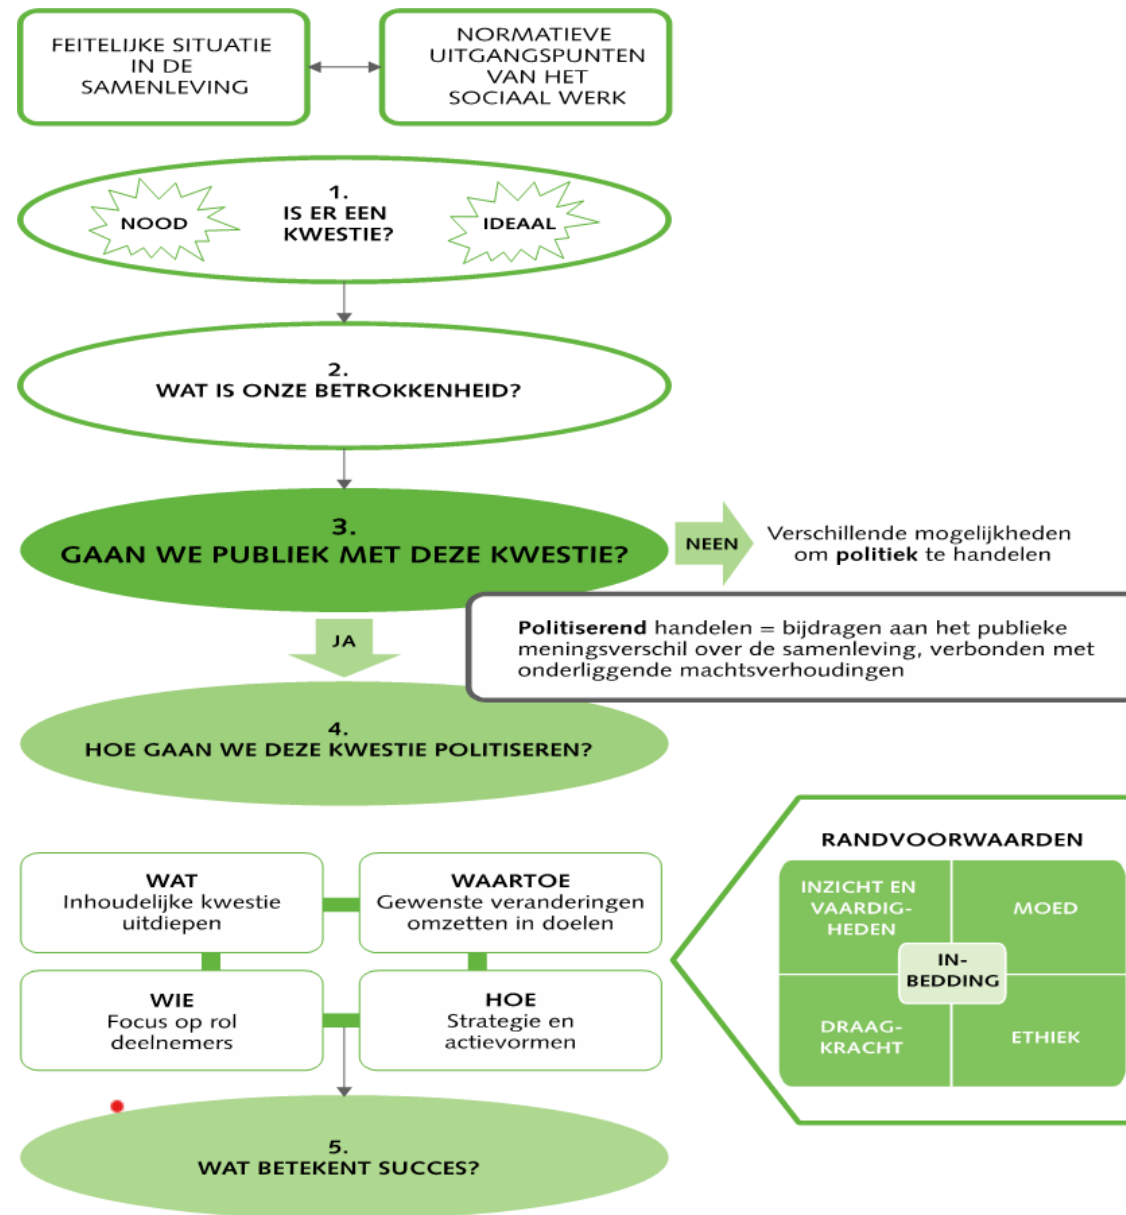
FEITELIJKE SITUATIE IN DE SAMENLEVING

NORMATIEVE UITGANGSPUNTEN VAN HET SOCIAAL WERK

NOOD

1.
IS ER EEN KWESTIE?

IDEAAL

2.
WAT IS ONZE BETROKKENHEID?

3.
GAAN WE PUBLIEK MET DEZE KWESTIE?

NEEN

Verschillende mogelijkheden om **politiek** te handelen

**Politiserend** handelen = bijdragen aan het publieke meningsverschil over de samenleving, verbonden met onderliggende machtsverhoudingen

JA

4.
HOE GAAN WE DEZE KWESTIE POLITISEREN?

WAT
Inhoudelijke kwestie uitdiepen

WAARTOE
Gewenste veranderingen omzetten in doelen

WIE
Focus op rol deelnemers

HOE
Strategie en actievormen

RANDVOORWAARDEN

INZICHT EN VAARDIGHEDEN

MOED

IN-BEDDING

DRAAG-KRACHT

ETHIEK

5.
WAT BETEKENT SUCCES?